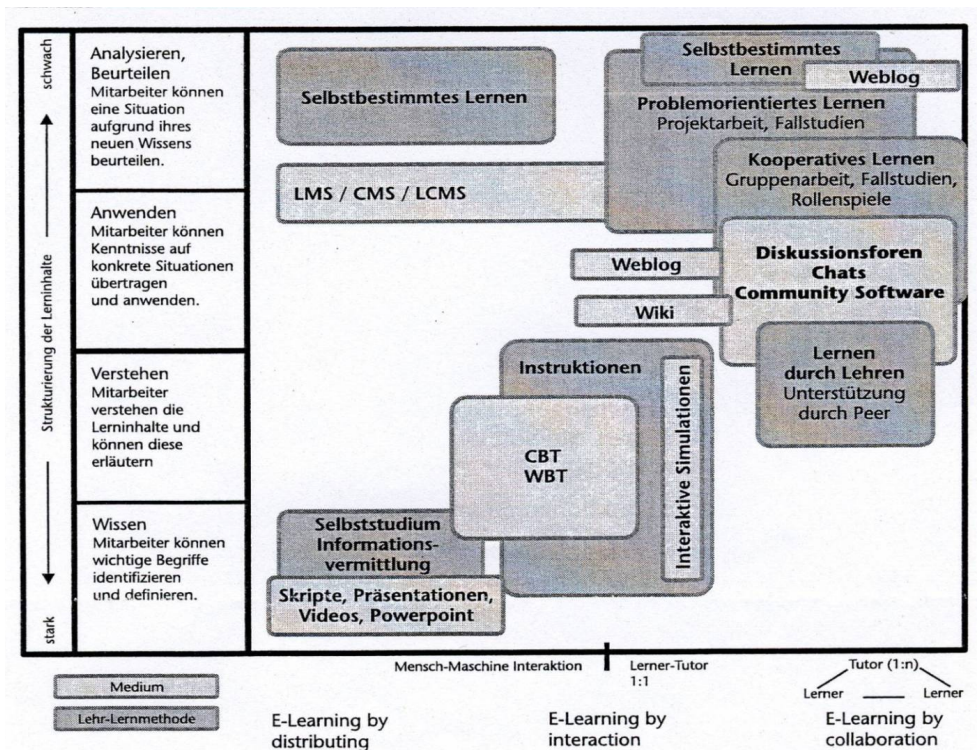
schwach

Strukturierung der Lerninhalte

stark

Analysieren, Beurteilen
Mitarbeiter können eine Situation aufgrund ihres neuen Wissens beurteilen.

Anwenden
Mitarbeiter können Kenntnisse auf konkrete Situationen übertragen und anwenden.

Verstehen
Mitarbeiter verstehen die Lerninhalte und können diese erläutern

Wissen
Mitarbeiter können wichtige Begriffe identifizieren und definieren.

Selbstbestimmtes Lernen

Selbstbestimmtes Lernen

Weblog

Problemorientiertes Lernen
Projektarbeit, Fallstudien

LMS / CMS / LCMS

Kooperatives Lernen
Gruppenarbeit, Fallstudien, Rollenspiele

Weblog

Diskussionsforen
Chats
Community Software

Wiki

Lernen durch Lehren
Unterstützung durch Peer

Instruktionen

Interaktive Simulationen

CBT
WBT

Selbststudium
Informationsvermittlung

Skripte, Präsentationen, Videos, Powerpoint

Mensch-Maschine Interaktion

Lerner-Tutor 1:1

Tutor (1:n)
Lerner
Lerner

Medium

Lehr-Lernmethode

E-Learning by distributing

E-Learning by interaction

E-Learning by collaboration